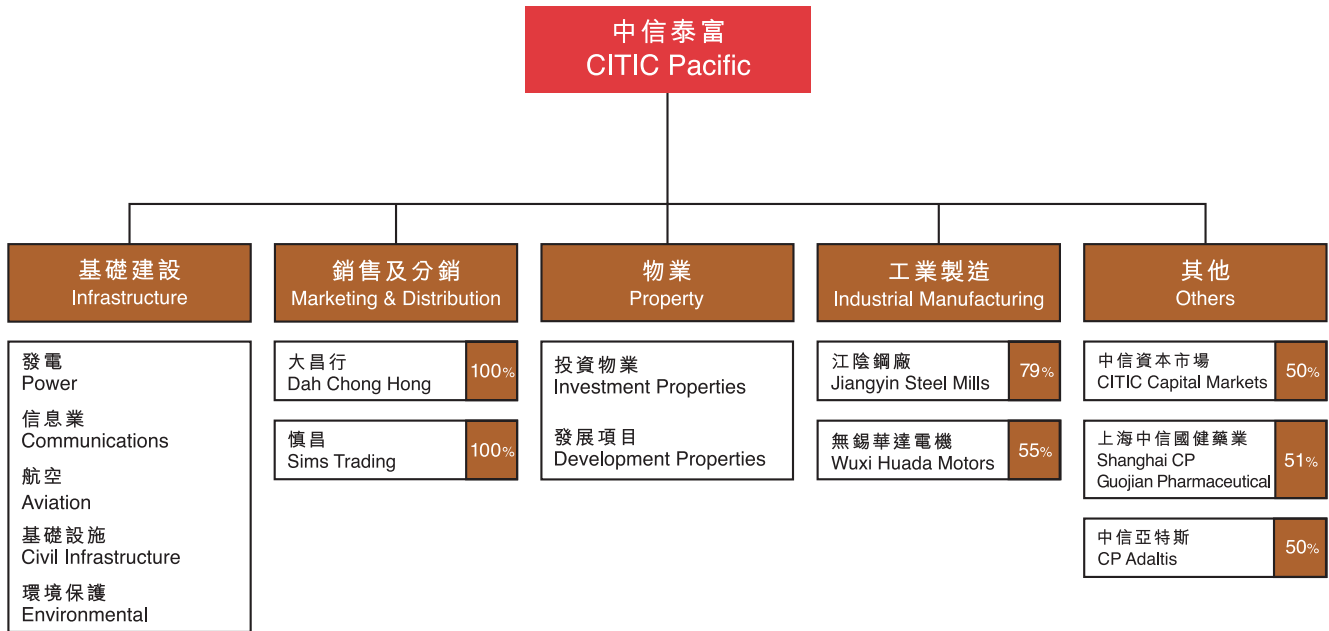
中信泰富
CITIC Pacific

基礎建設
Infrastructure

發電
Power

信息業
Communications

航空
Aviation

基礎設施
Civil Infrastructure

環境保護
Environmental

銷售及分銷
Marketing & Distribution

大昌行
Dah Chong Hong
100%

慎昌
Sims Trading
100%

物業
Property

投資物業
Investment Properties

發展項目
Development Properties

工業製造
Industrial Manufacturing

江陰鋼廠
Jiangyin Steel Mills
79%

無錫華達電機
Wuxi Huada Motors
55%

其他
Others

中信資本市場
CITIC Capital Markets
50%

上海中信國健藥業
Shanghai CP Guojian Pharmaceutical
51%

中信亞特斯
CP Adaltis
50%